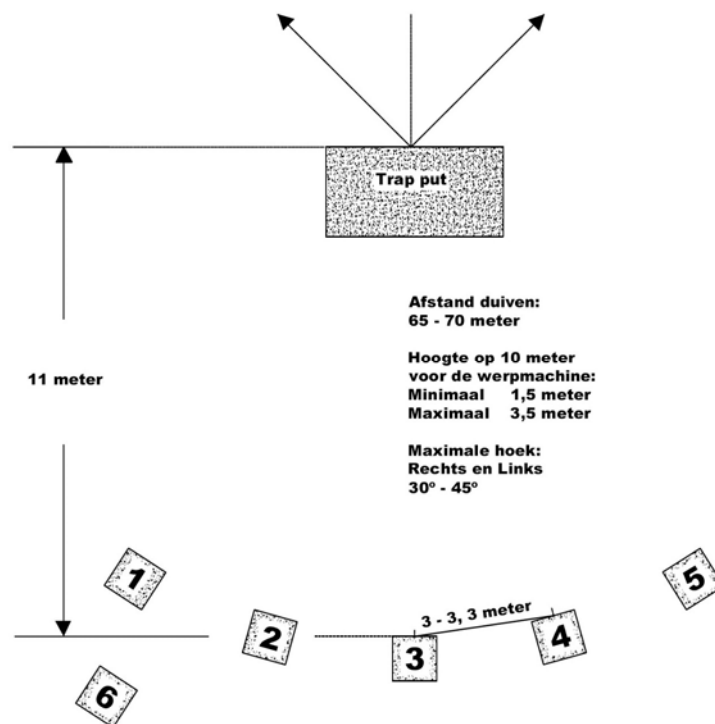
Trap put

Afstand duiven:
65 - 70 meter

Hoogte op 10 meter
voor de werpmachine:
Minimaal 1,5 meter
Maximaal 3,5 meter

Maximale hoek:
Rechts en Links
30º - 45º

11 meter

1

5

2

3 - 3, 3 meter

4

3

6